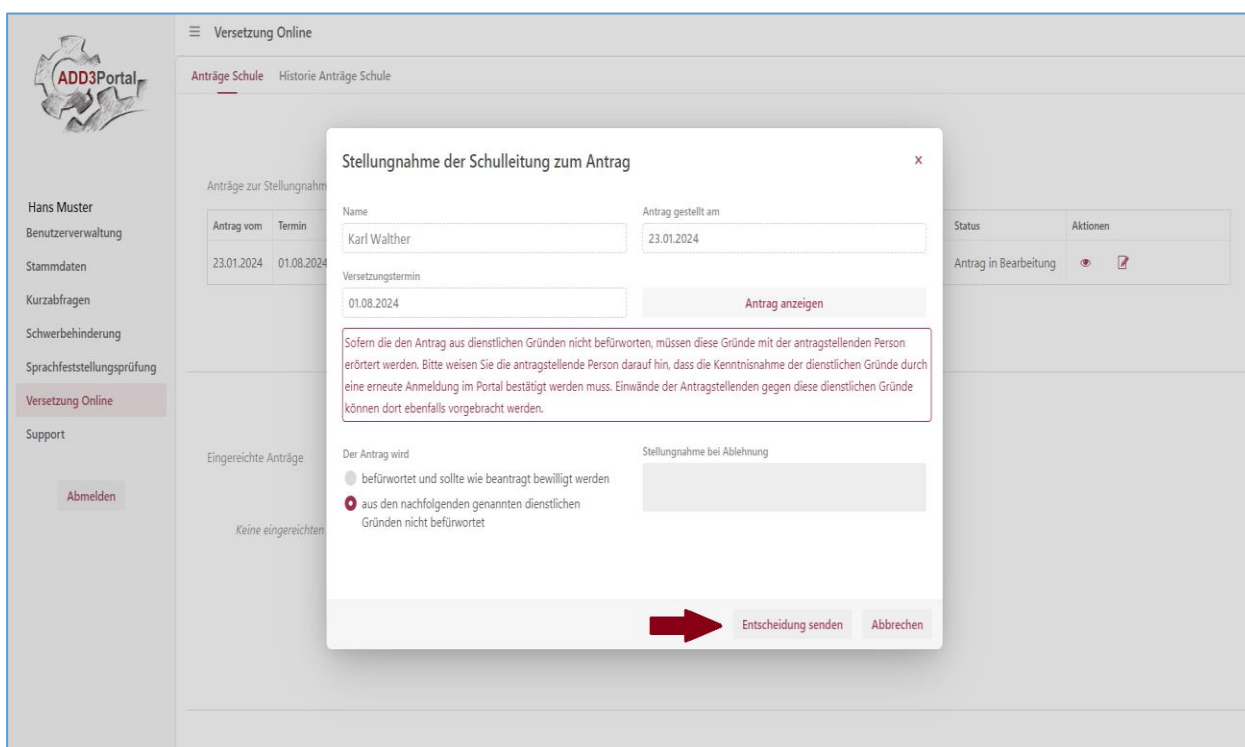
ADD3Portal

≡ Versetzung Online

Anträge Schule Historie Anträge Schule

Hans Muster
Benutzerverwaltung
Stammdaten
Kurzabfragen
Schwerbehinderung
Sprachfeststellungsprüfung
Versetzung Online
Support

Abmelden

Anträge zur Stellungnahm

| Antrag vom | Termin | Status | Aktionen |
|---|---|---|---|
| 23.01.2024 | 01.08.2024 | Antrag in Bearbeitung | |

Eingereichte Anträge

Keine eingereichten

Stellungnahme der Schulleitung zum Antrag

x

Name
Karl Walther

Antrag gestellt am
23.01.2024

Versetzungstermin
01.08.2024

Antrag anzeigen

Sofern die den Antrag aus dienstlichen Gründen nicht befürworten, müssen diese Gründe mit der antragstellenden Person erörtert werden. Bitte weisen Sie die antragstellende Person darauf hin, dass die Kenntnisnahme der dienstlichen Gründe durch eine erneute Anmeldung im Portal bestätigt werden muss. Einwände der Antragstellenden gegen diese dienstlichen Gründe können dort ebenfalls vorgebracht werden.

Der Antrag wird

befürwortet und sollte wie beantragt bewilligt werden

aus den nachfolgenden genannten dienstlichen Gründen nicht befürwortet

Stellungnahme bei Ablehnung

Entscheidung senden

Abbrechen